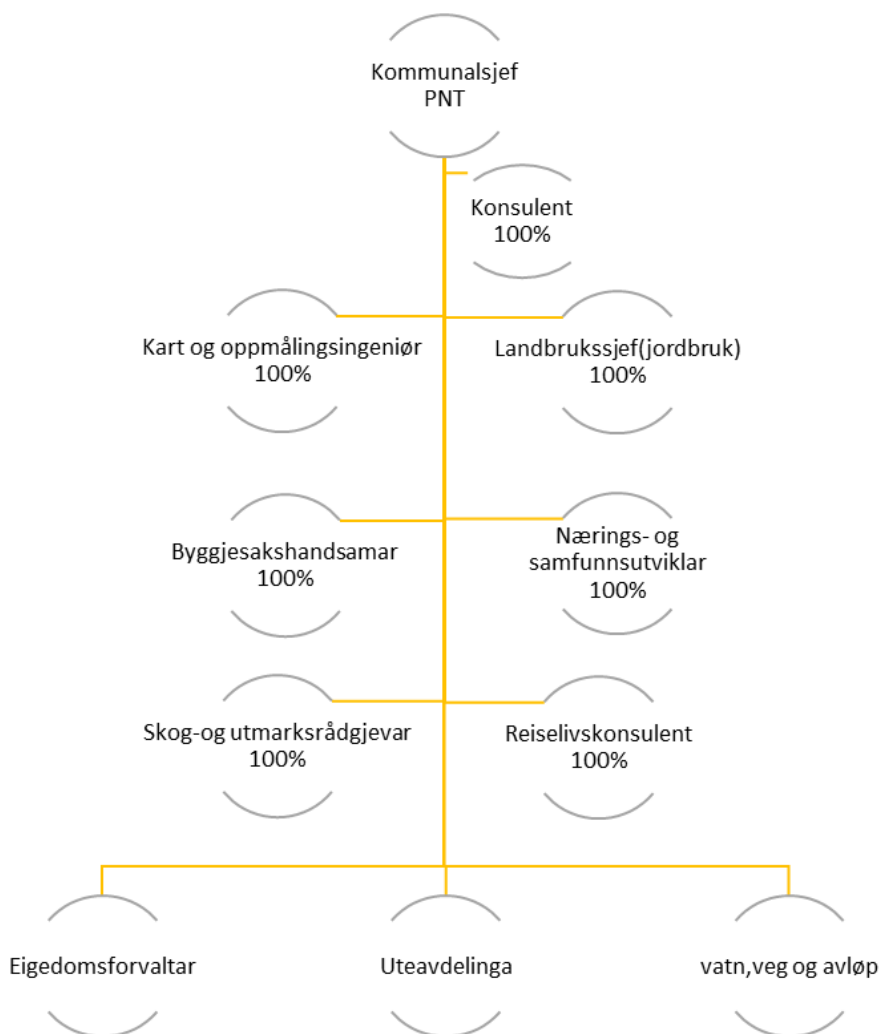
Kommunalsjef
PNT

Konsulent
100%

Kart og oppmålingsingeniør
100%

Landbrukssjef(jordbruk)
100%

Byggjesakshandsamar
100%

Nærings- og samfunnsutviklar
100%

Skog-og utmarksrådgjevar
100%

Reiselivskonsulent
100%

Eigedomsforvaltar

Uteavdelinga

vatn,veg og avløp